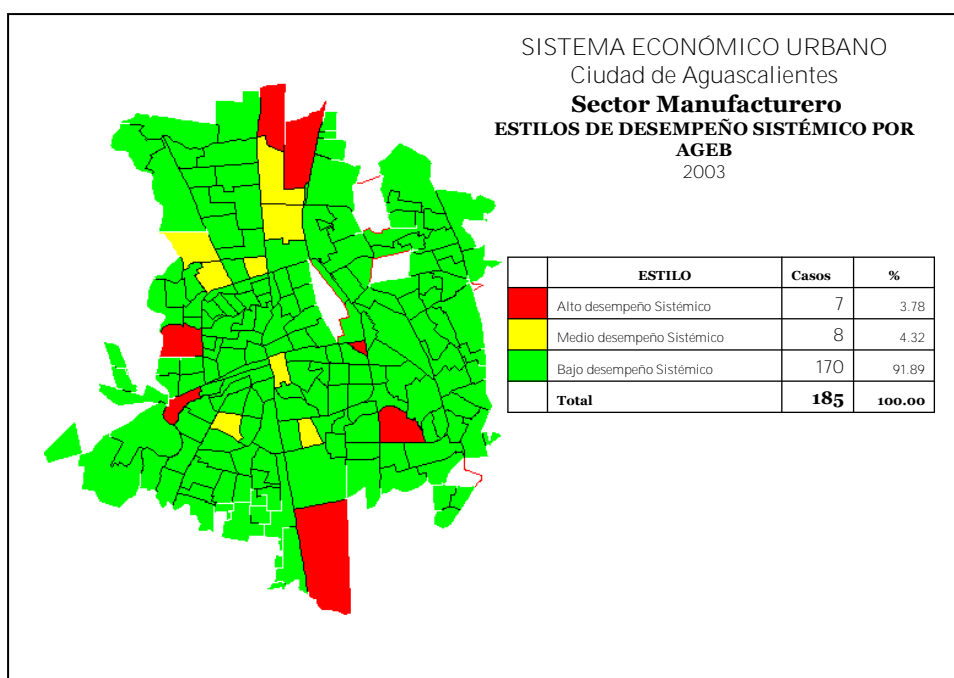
SISTEMA ECONÓMICO URBANO
Ciudad de Aguascalientes
Sector Manufacturero
ESTILOS DE DESEMPEÑO SISTÉMICO POR AGEB
2003

| | ESTILO | Casos | % |
|---|---|---|---|
| | Alto desempeño Sistémico | 7 | 3.78 |
| | Medio desempeño Sistémico | 8 | 4.32 |
| | Bajo desempeño Sistémico | 170 | 91.89 |
| | Total | 185 | 100.00 |